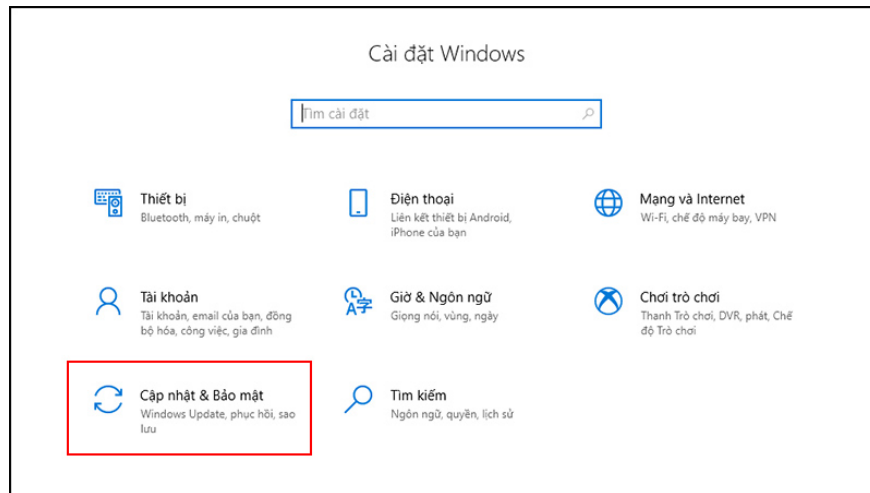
Cài đặt Windows

Tìm cài đặt

Thiết bị
Bluetooth, máy in, chuột

Điện thoại
Liên kết thiết bị Android, iPhone của bạn

Mạng và Internet
Wi-Fi, chế độ máy bay, VPN

Tài khoản
Tài khoản, email của bạn, đồng bộ hóa, công việc, gia đình

Giờ & Ngôn ngữ
Giọng nói, vùng, ngày

Chơi trò chơi
Thanh Trò chơi, DVR, phát, Chế độ Trò chơi

Cập nhật & Bảo mật
Windows Update, phục hồi, sao lưu

Tìm kiếm
Ngôn ngữ, quyền, lịch sử